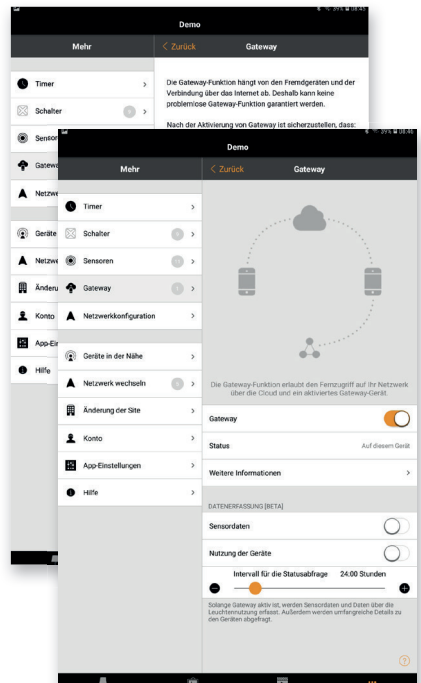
Demo

Mehr

< Zurück

Gateway

Timer

Schalter

Sensoren

Gateway

Netzwerk

Geräte

Netzwe

Änderu

Konto

App-Ein

Hilfe

Die Gateway-Funktion hängt von den Fremdgeräten und der Verbindung über das Internet ab. Deshalb kann keine problemlose Gateway-Funktion garantiert werden.

Nach der Aktivierung von Gateway ist sicherzustellen, dass:

Demo

Mehr

< Zurück

Gateway

Timer

Schalter

Sensoren

Gateway

Netzwerkkonfiguration

Geräte in der Nähe

Netzwerk wechseln

Änderung der Site

Konto

App-Einstellungen

Hilfe

Die Gateway-Funktion erlaubt den Fernzugriff auf Ihr Netzwerk über die Cloud und ein aktiviertes Gateway-Gerät.

Gateway

Status

Auf diesem Gerät

Weitere Informationen

DATENERFASSUNG [BETA]

Sensordaten

Nutzung der Geräte

Intervall für die Statusabfrage

24:00 Stunden

Solange Gateway aktiv ist, werden Sensordaten und Daten über die Leuchtennutzung erfasst. Außerdem werden umfangreiche Details zu den Geräten abgefragt.